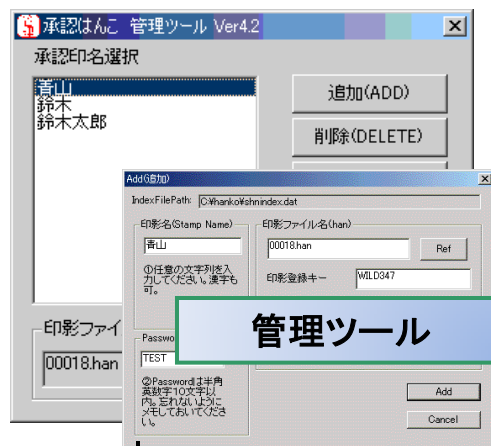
承認はんこ 管理ツール Ver4.2

承認印名選択

青山
鈴木
鈴木太郎

追加(ADD)

削除(DELETE)

印影ファイ

00018.han

Add(追加)

IndexFilePath: C:¥hanko¥shnindex.dat

印影名(Stamp Name)

青山

①任意の文字列を入力してください。漢字も可。

印影ファイル名(han)

00018.han

Ref

印影登録キー

WILD347

Passwo

TEST

②Passwordは半角英数字10文字以内。忘れないようにメモしておいてください。

Add

Cancel

管理ツール